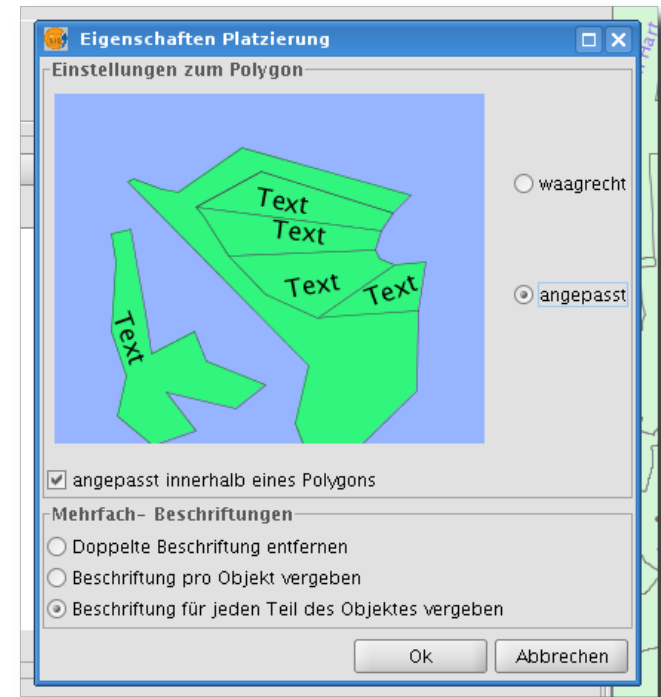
Eigenschaften Platzierung

Einstellungen zum Polygon

Text
Text
Text
Text
Text

waagrecht

angepasst

angepasst innerhalb eines Polygons

Mehrfach- Beschriftungen

Doppelte Beschriftung entfernen

Beschriftung pro Objekt vergeben

Beschriftung für jeden Teil des Objektes vergeben

Ok

Abbrechen